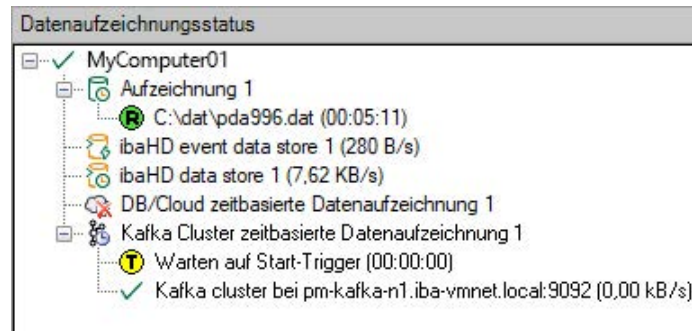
Datenaufzeichnungsstatus

MyComputer01
Aufzeichnung 1
R C:\dat\pda996.dat (00:05:11)
ibaHD event data store 1 (280 B/s)
ibaHD data store 1 (7,62 KB/s)
DB/Cloud zeitbasierte Datenaufzeichnung 1
Kafka Cluster zeitbasierte Datenaufzeichnung 1
T Warten auf Start-Trigger (00:00:00)
Kafka cluster bei pm-kafka-n1.iba-vmnet.local:9092 (0,00 kB/s)